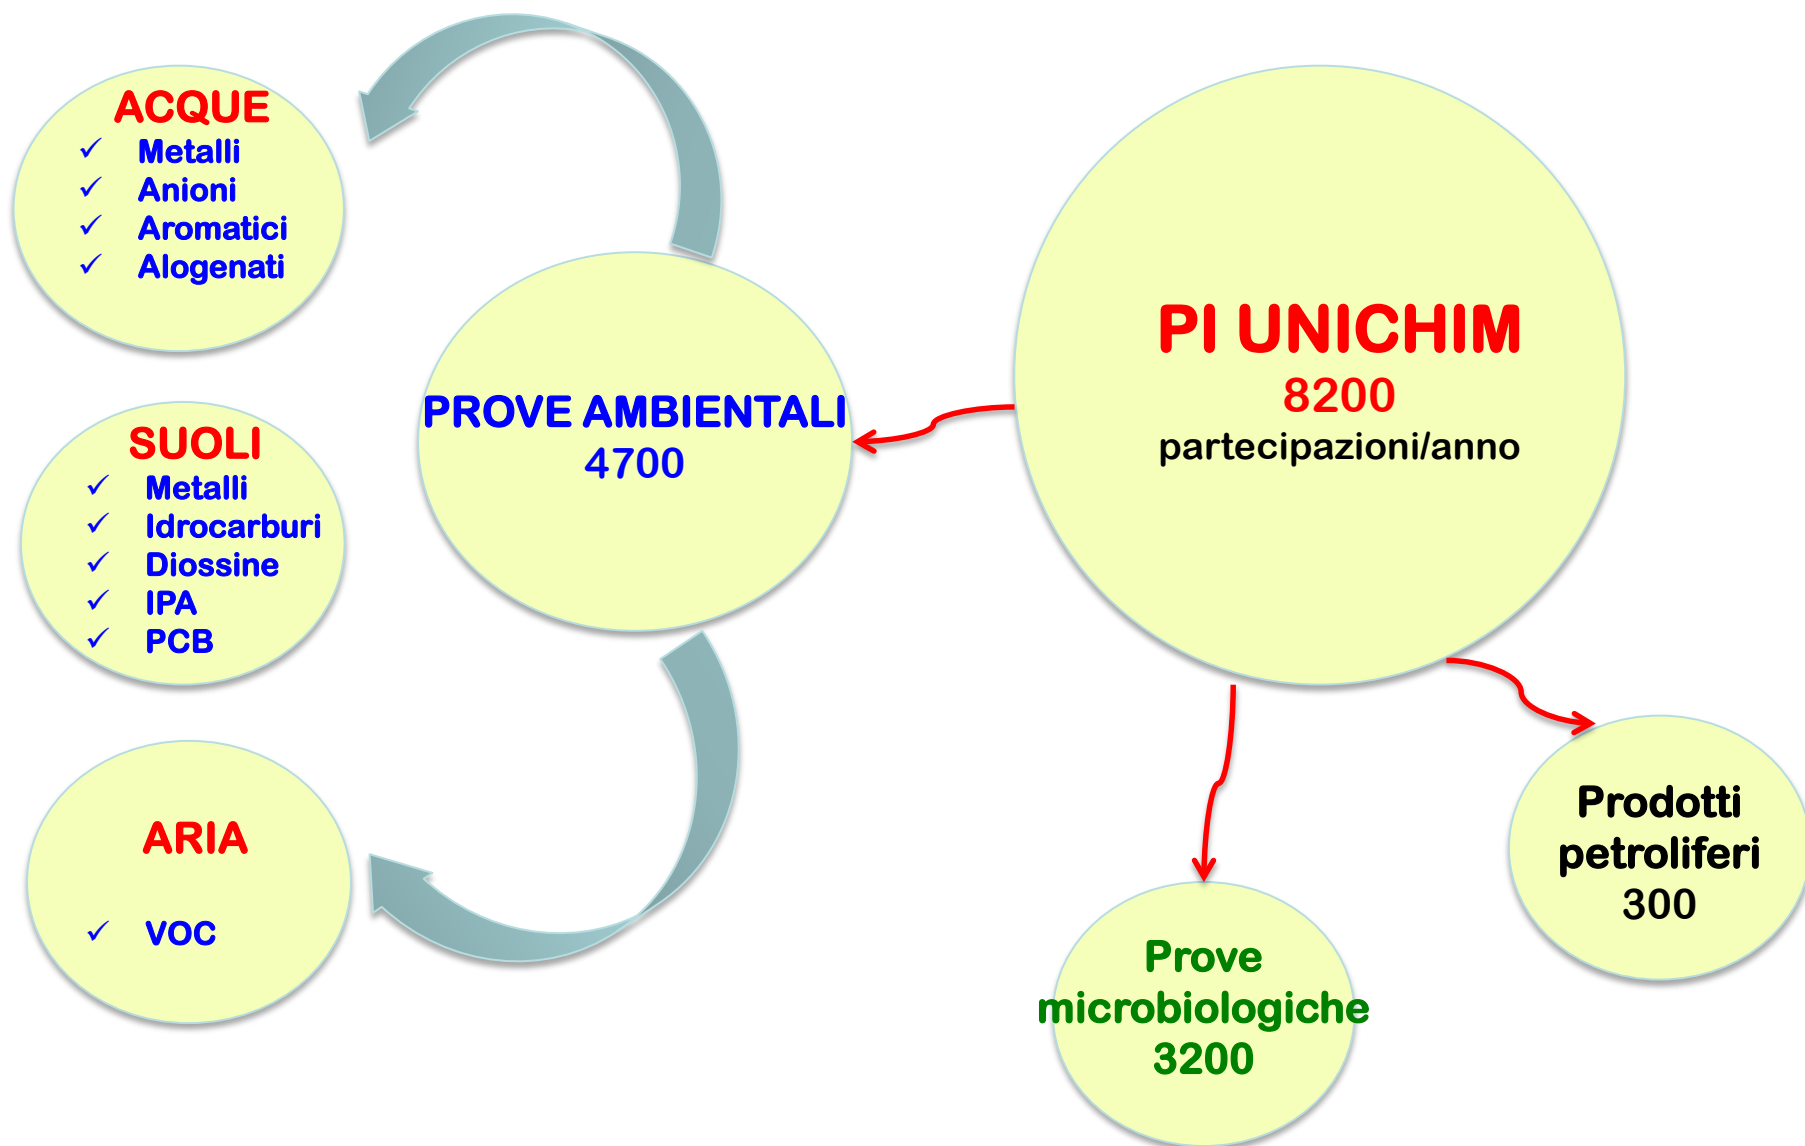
ACQUE
✓ Metalli
✓ Anioni
✓ Aromatici
✓ Alogenati

SUOLI
✓ Metalli
✓ Idrocarburi
✓ Diossine
✓ IPA
✓ PCB

ARIA
✓ VOC

PROVE AMBIENTALI
4700

PI UNICHIM
8200
partecipazioni/anno

Prove microbiologiche
3200

Prodotti petroliferi
300